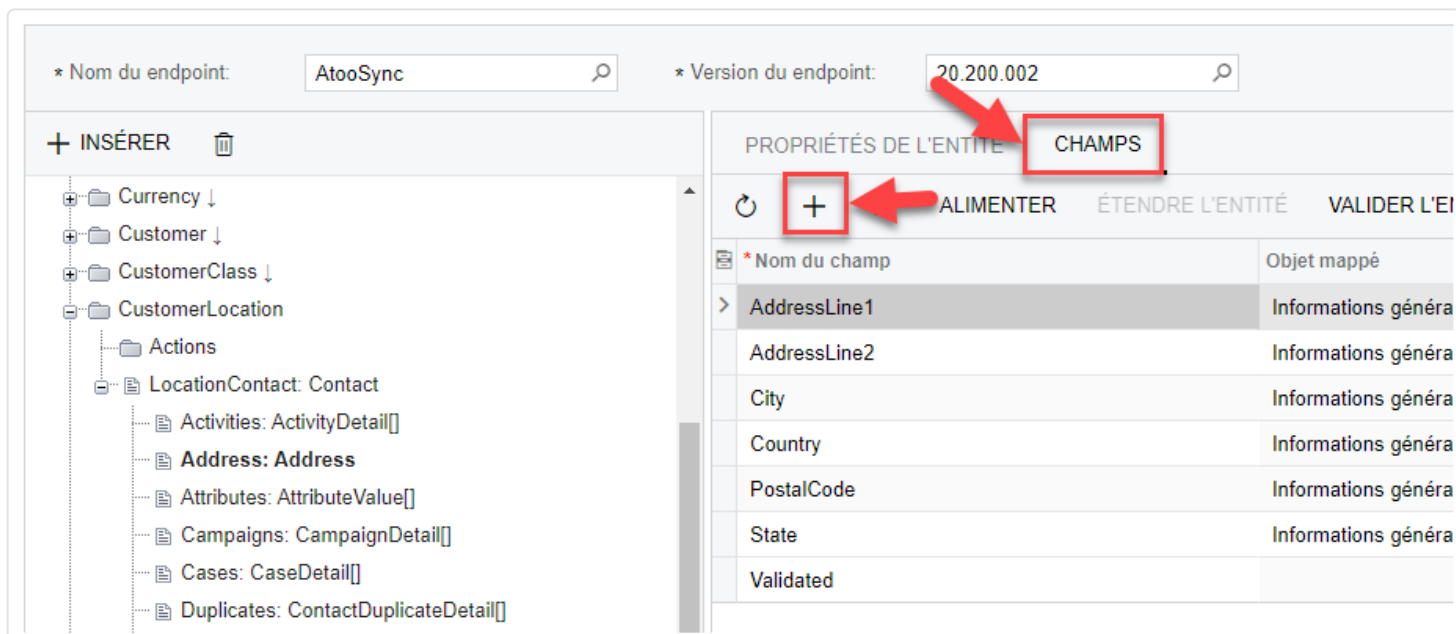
* Nom du endpoint: AtooSync

* Version du endpoint: 20.200.002

+ INSÉRER

Currency ↓
Customer ↓
CustomerClass ↓
CustomerLocation
Actions
LocationContact: Contact
Activities: ActivityDetail[]
**Address: Address**
Attributes: AttributeValue[]
Campaigns: CampaignDetail[]
Cases: CaseDetail[]
Duplicates: ContactDuplicateDetail[]

PROPRIÉTÉS DE L'ENTITÉ CHAMPS

+ ALIMENTER ÉTENDRE L'ENTITÉ VALIDER L'E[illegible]

| * Nom du champ | Objet mappé |
|---|---|
| AddressLine1 | Informations généra |
| AddressLine2 | Informations généra |
| City | Informations généra |
| Country | Informations généra |
| PostalCode | Informations généra |
| State | Informations généra |
| Validated | |